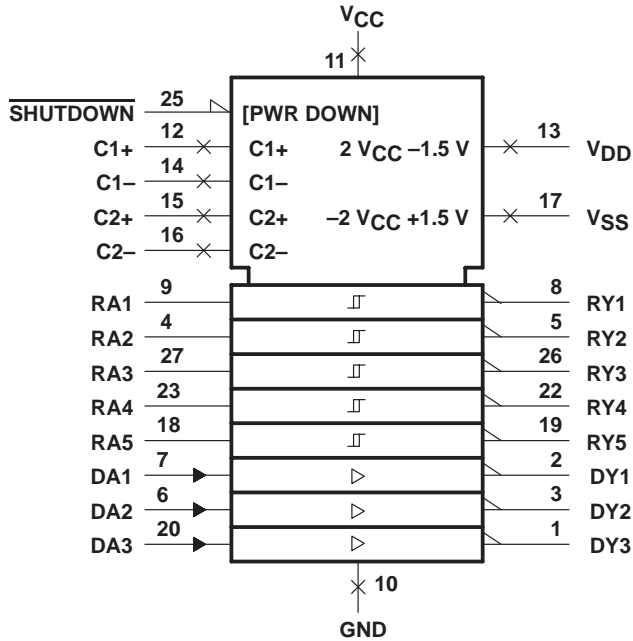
$V_{CC}$

11

$\overline{\text{SHUTDOWN}}$ 25 [PWR DOWN]

C1+ 12 C1+ 2 $V_{CC}$ –1.5 V 13 $V_{DD}$

C1– 14 C1–

C2+ 15 C2+ –2 $V_{CC}$ +1.5 V 17 $V_{SS}$

C2– 16 C2–

RA1 9 8 RY1

RA2 4 5 RY2

RA3 27 26 RY3

RA4 23 22 RY4

RA5 18 19 RY5

DA1 7 2 DY1

DA2 6 3 DY2

DA3 20 1 DY3

10

GND